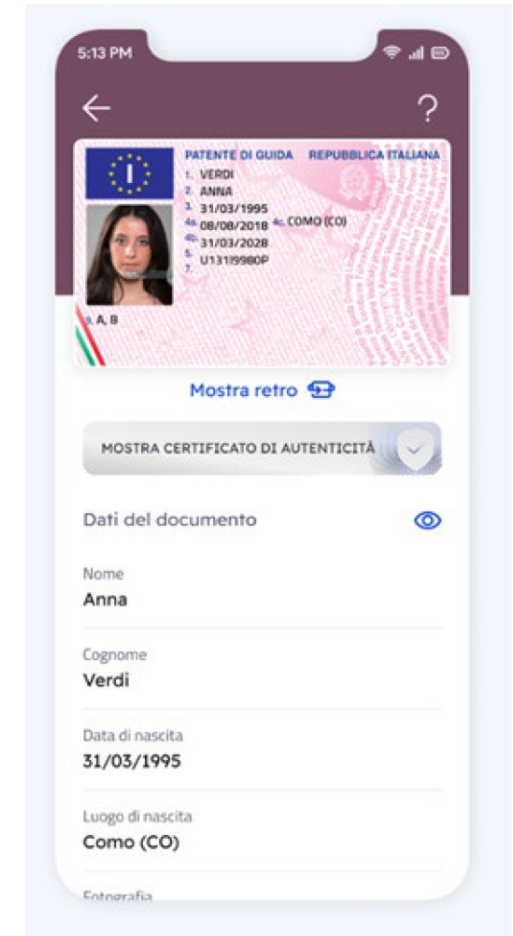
5:13 PM

←

?

I

PATENTE DI GUIDA REPUBBLICA ITALIANA

1. VERDI
2. ANNA
3. 31/03/1995
4a. 08/08/2018 4c. COMO (CO)
4b. 31/03/2028
5. U13119980P
7.

9. A, B

Mostra retro

MOSTRA CERTIFICATO DI AUTENTICITÀ

Dati del documento

Nome
Anna

Cognome
Verdi

Data di nascita
31/03/1995

Luogo di nascita
Como (CO)

Fotografia